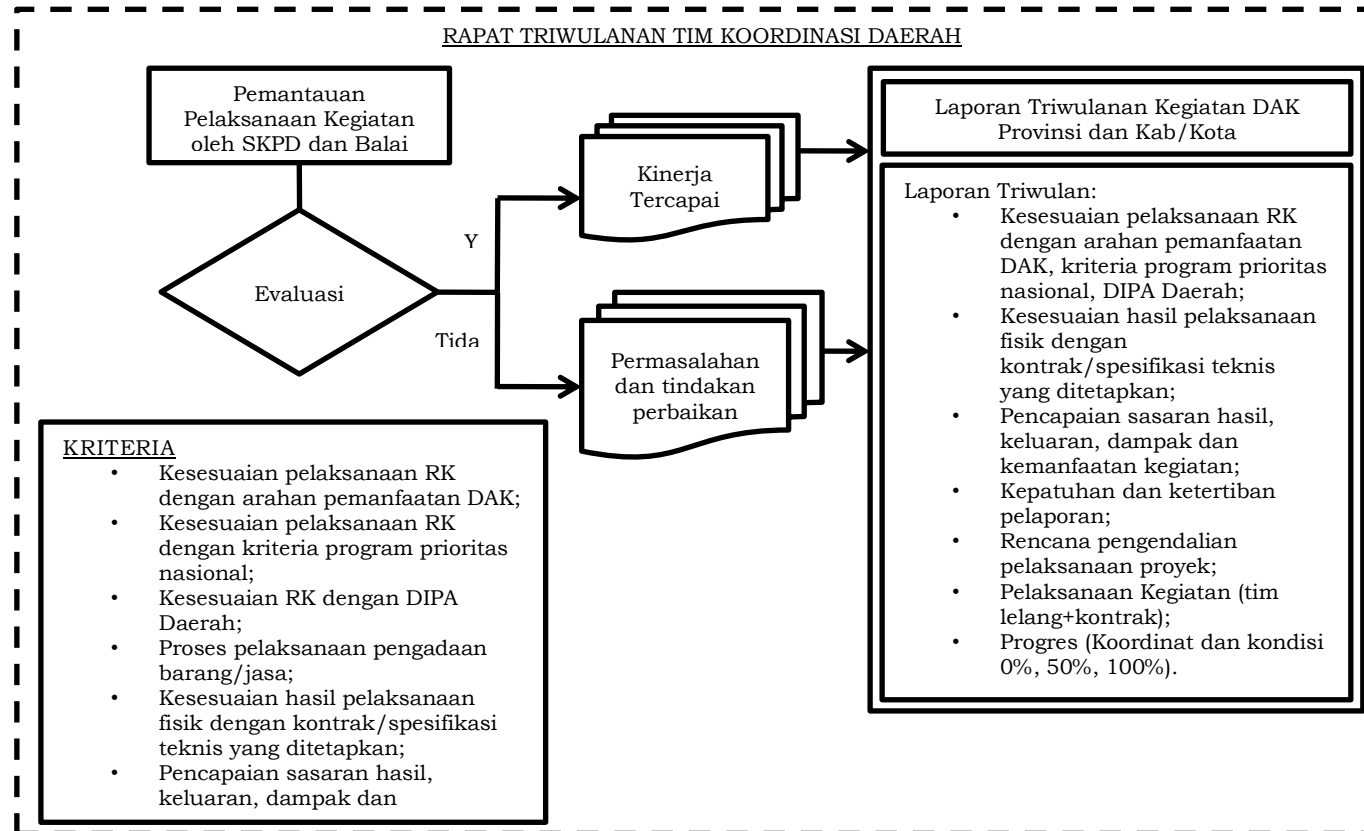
RAPAT TRIWULANAN TIM KOORDINASI DAERAH

Pemantauan Pelaksanaan Kegiatan oleh SKPD dan Balai

Evaluasi

Y

Tida

Kinerja Tercapai

Permasalahan dan tindakan perbaikan

Laporan Triwulanan Kegiatan DAK Provinsi dan Kab/Kota

Laporan Triwulan:
• Kesesuaian pelaksanaan RK dengan arahan pemanfaatan DAK, kriteria program prioritas nasional, DIPA Daerah;
• Kesesuaian hasil pelaksanaan fisik dengan kontrak/spesifikasi teknis yang ditetapkan;
• Pencapaian sasaran hasil, keluaran, dampak dan kemanfaatan kegiatan;
• Kepatuhan dan ketertiban pelaporan;
• Rencana pengendalian pelaksanaan proyek;
• Pelaksanaan Kegiatan (tim lelang+kontrak);
• Progres (Koordinat dan kondisi 0%, 50%, 100%).

KRITERIA
• Kesesuaian pelaksanaan RK dengan arahan pemanfaatan DAK;
• Kesesuaian pelaksanaan RK dengan kriteria program prioritas nasional;
• Kesesuaian RK dengan DIPA Daerah;
• Proses pelaksanaan pengadaan barang/jasa;
• Kesesuaian hasil pelaksanaan fisik dengan kontrak/spesifikasi teknis yang ditetapkan;
• Pencapaian sasaran hasil, keluaran, dampak dan